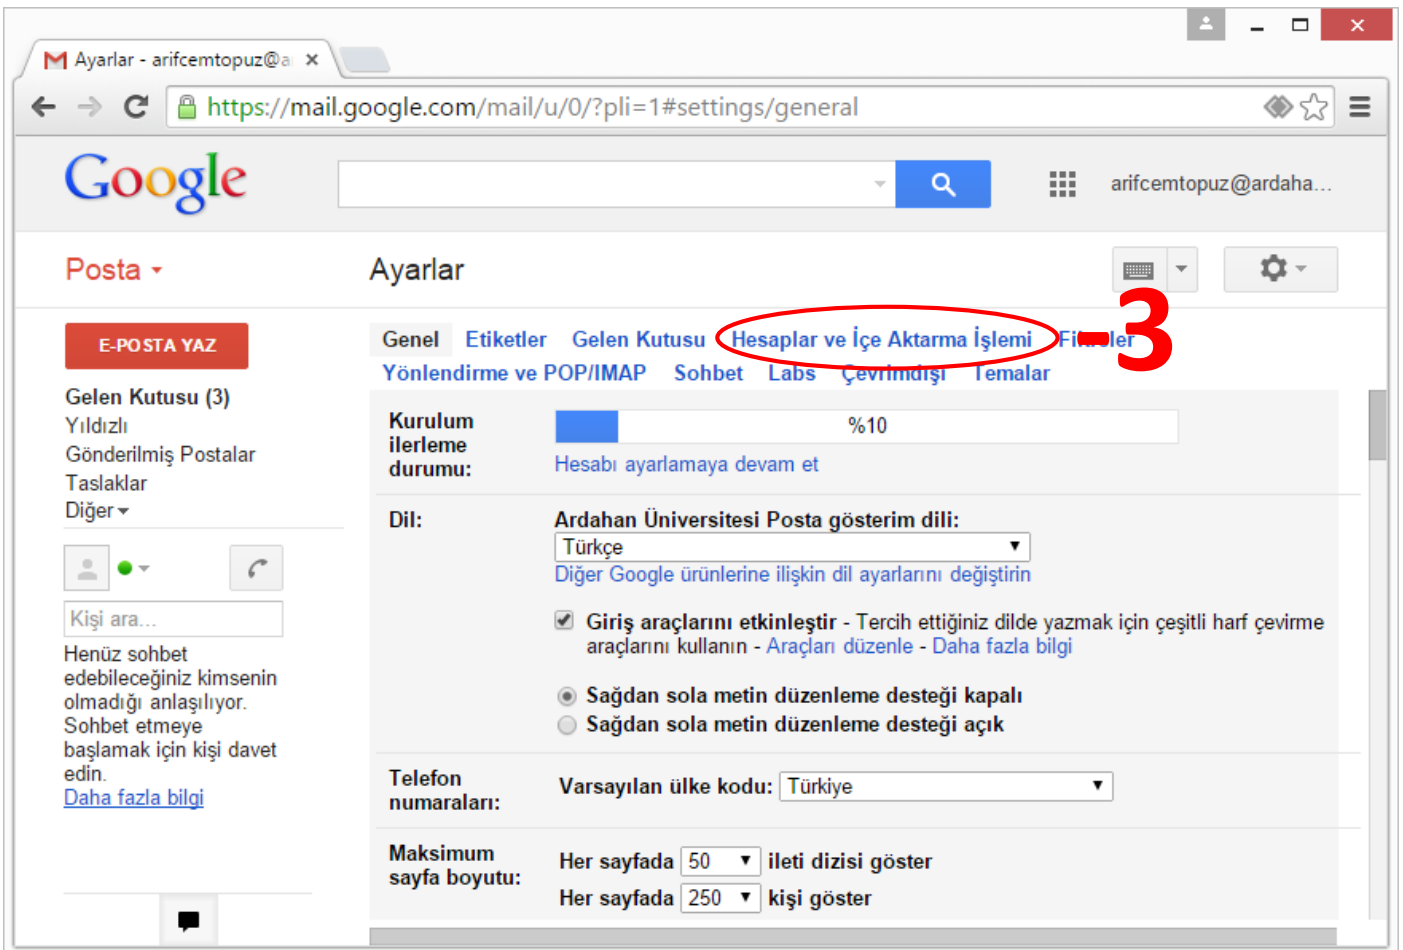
Ayarlar - arifcemtopuz@a ×

https://mail.google.com/mail/u/0/?pli=1#settings/general

Google

arifcemtopuz@ardaha...

Posta ▾

Ayarlar

E-POSTA YAZ

Gelen Kutusu (3)
Yıldızlı
Gönderilmiş Postalar
Taslaklar
Diğer ▾

Kişi ara...

Henüz sohbet edebileceğiniz kimsenin olmadığı anlaşılıyor. Sohbet etmeye başlamak için kişi davet edin.
Daha fazla bilgi

Genel Etiketler Gelen Kutusu Hesaplar ve İçe Aktarma İşlemi Fi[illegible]ler
Yönlendirme ve POP/IMAP Sohbet Labs Çevrimdışı Temalar

-3

Kurulum ilerleme durumu:
%10
Hesabı ayarlamaya devam et

Dil:
Ardahan Üniversitesi Posta gösterim dili:
Türkçe
Diğer Google ürünlerine ilişkin dil ayarlarını değiştirin

Giriş araçlarını etkinleştir - Tercih ettiğiniz dilde yazmak için çeşitli harf çevirme araçlarını kullanın - Araçları düzenle - Daha fazla bilgi

Sağdan sola metin düzenleme desteği kapalı
Sağdan sola metin düzenleme desteği açık

Telefon numaraları:
Varsayılan ülke kodu: Türkiye

Maksimum sayfa boyutu:
Her sayfada 50 ileti dizisi göster
Her sayfada 250 kişi göster